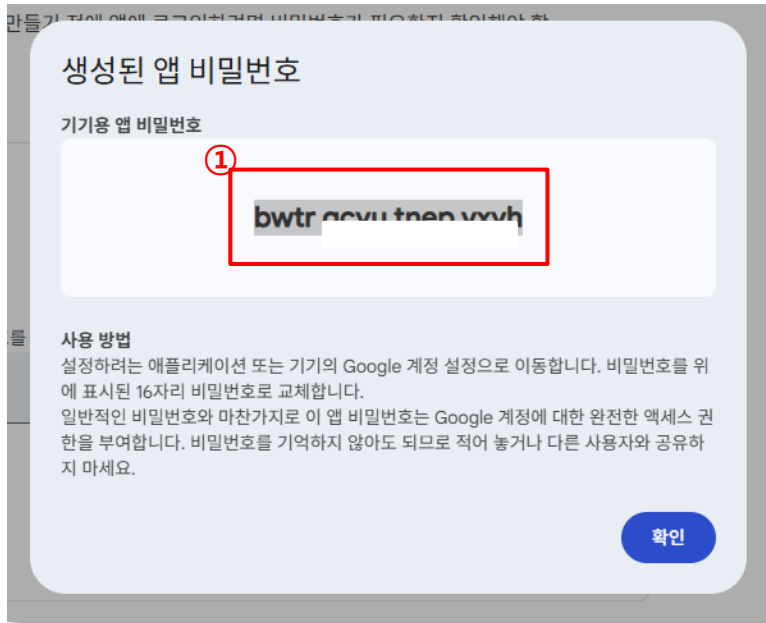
생성된 앱 비밀번호

기기용 앱 비밀번호

①

bwtr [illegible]

사용 방법
설정하려는 애플리케이션 또는 기기의 Google 계정 설정으로 이동합니다. 비밀번호를 위에 표시된 16자리 비밀번호로 교체합니다.
일반적인 비밀번호와 마찬가지로 이 앱 비밀번호는 Google 계정에 대한 완전한 액세스 권한을 부여합니다. 비밀번호를 기억하지 않아도 되므로 적어 놓거나 다른 사용자와 공유하지 마세요.

확인